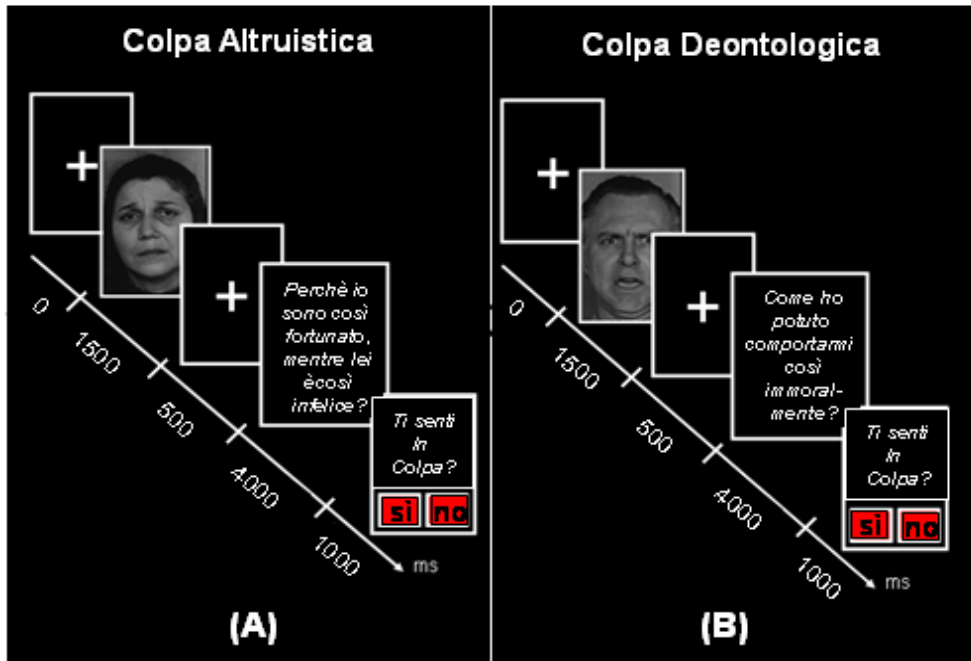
Colpa Altruistica

+

+

Perchè io sono così fortunato, mentre lei è così infelice?

Ti senti In Colpa?

si no

0
1500
500
4000
1000
ms

(A)

Colpa Deontologica

+

+

Come ho potuto comportarmi così immoralmente?

Ti senti In Colpa?

si no

0
1500
500
4000
1000
ms

(B)